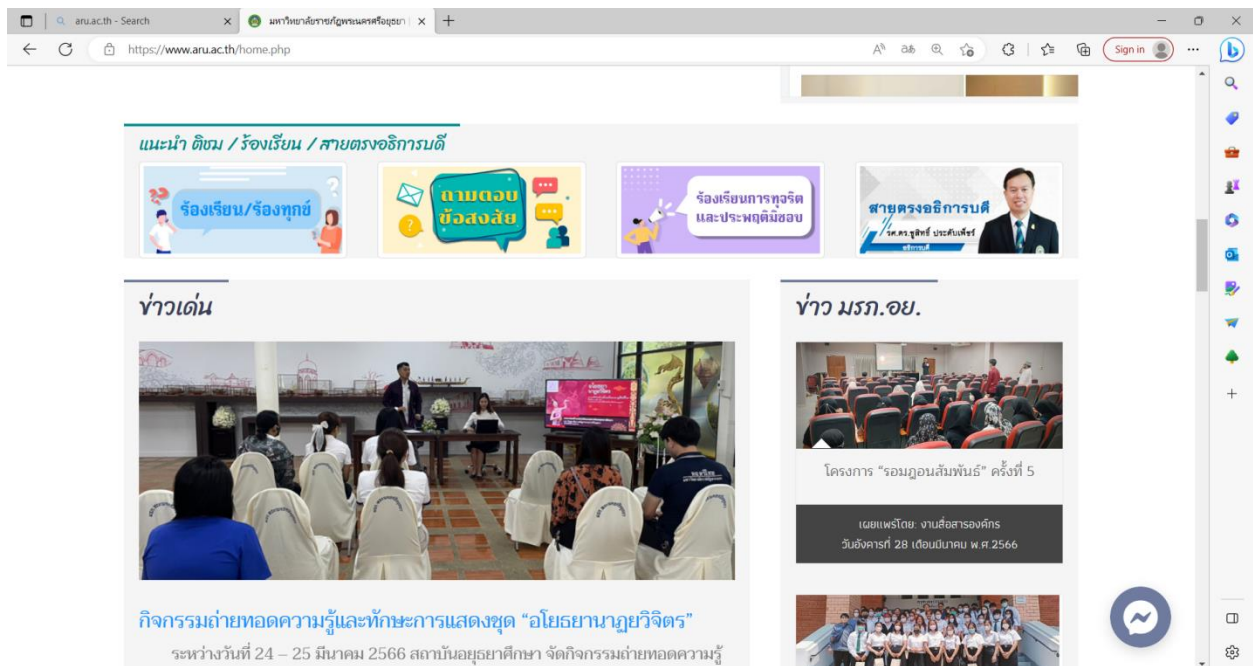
aru.ac.th - Search

มหาวิทยาลัยราชภัฏพระนครศรีอยุธยา

https://www.aru.ac.th/home.php

Sign in

แนะนำ ติชม / ร้องเรียน / สายตรงอธิการบดี

ร้องเรียน/ร้องทุกข์

ถามตอบ ข้อสงสัย

ร้องเรียนการทุจริต และประพฤติมิชอบ

สายตรงอธิการบดี

รศ.ดร.ชูสิทธิ์ ประดับเพ็ชร์

อธิการบดี

ข่าวเด่น

กิจกรรมถ่ายทอดความรู้และทักษะการแสดงชุด "อโยธยานาฏยวิจิตร"

ระหว่างวันที่ 24 – 25 มีนาคม 2566 สถาบันอยุธยาศึกษา จัดกิจกรรมถ่ายทอดความรู้

ข่าว มรภ.อย.

โครงการ "รอมฎอนสัมพันธ์" ครั้งที่ 5

เผยแพร่โดย: งานสื่อสารองค์กร

วันอังคารที่ 28 เดือนมีนาคม พ.ศ.2566